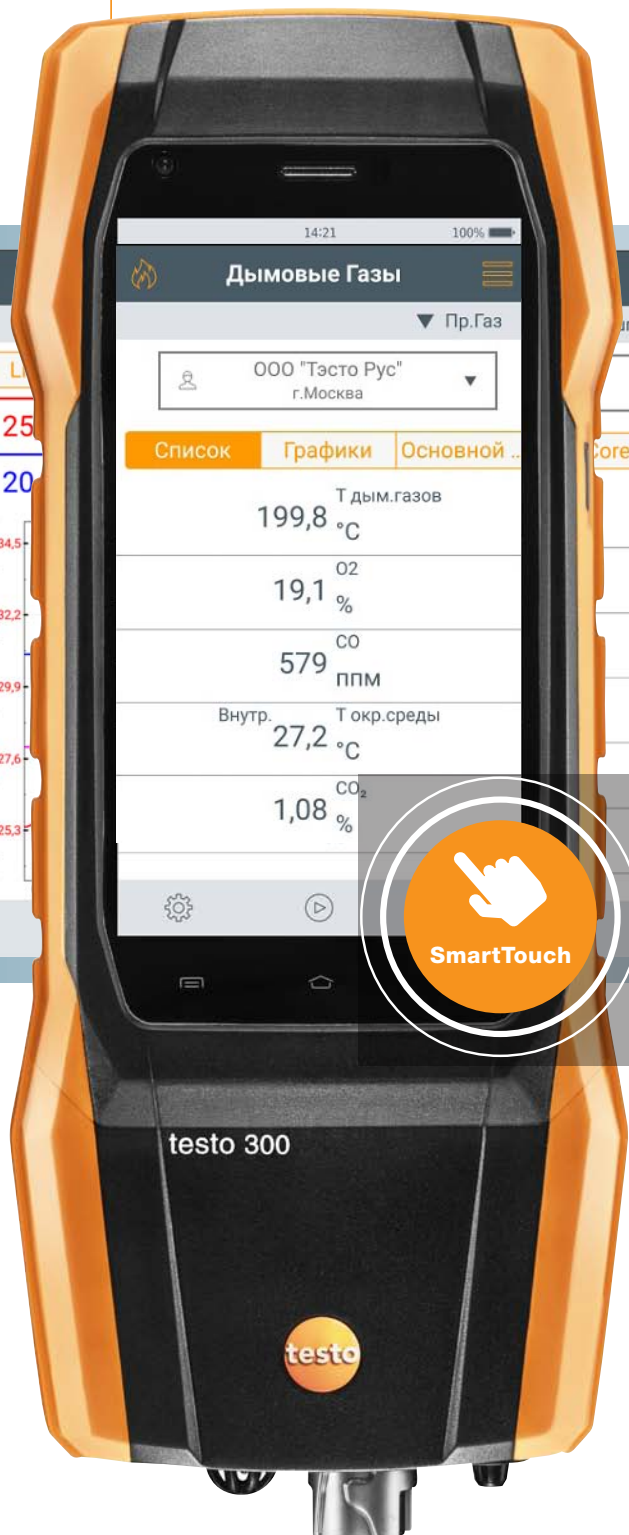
14:21 100%

Дымовые Газы

▼ Пр.Газ

ООО "Тэсто Рус"
г.Москва

Список | Графики | Основной ...

199,8 Т дым.газов °C

19,1 O2 %

579 CO ппм

Внутр. 27,2 Т окр.среды °C

1,08 $CO_2$ %

SmartTouch

testo 300

testo